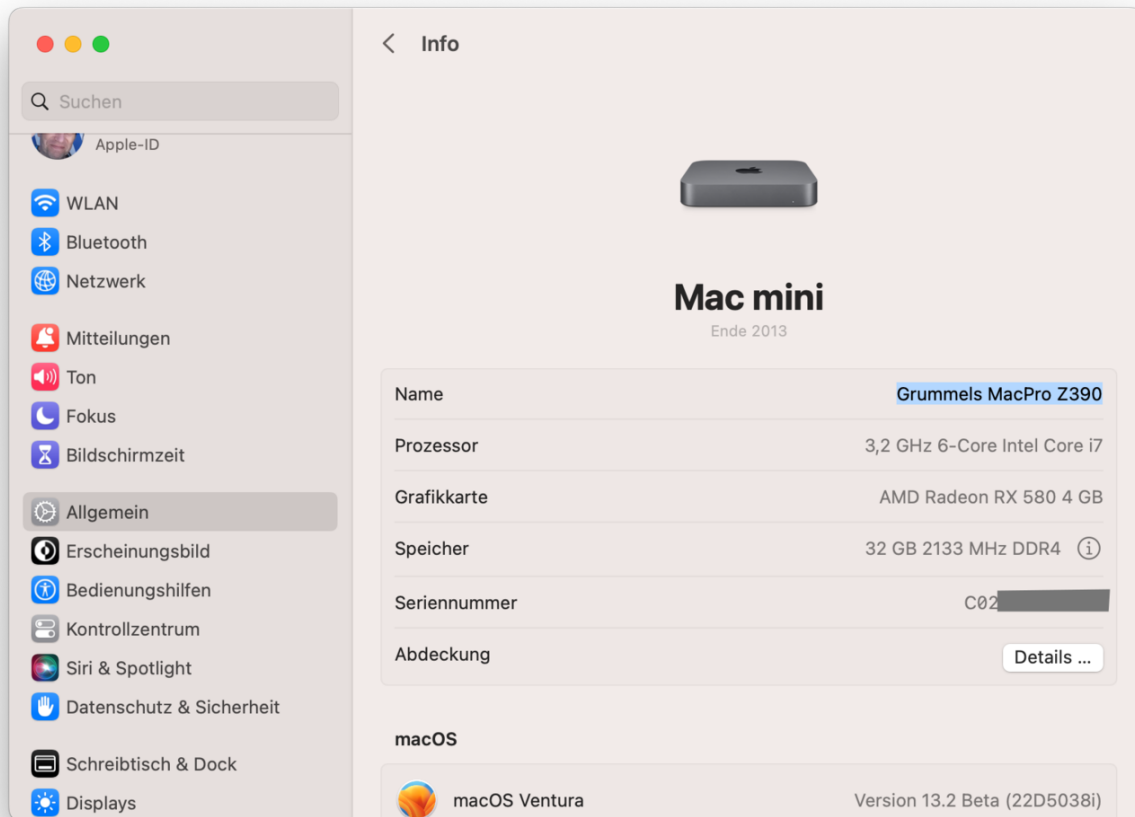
Suchen

Apple-ID

WLAN
Bluetooth
Netzwerk

Mitteilungen
Ton
Fokus
Bildschirmzeit

Allgemein
Erscheinungsbild
Bedienungshilfen
Kontrollzentrum
Siri & Spotlight
Datenschutz & Sicherheit

Schreibtisch & Dock
Displays

Info

Mac mini
Ende 2013

| | |
|---|---|
| Name | Grummels MacPro Z390 |
| Prozessor | 3,2 GHz 6-Core Intel Core i7 |
| Grafikkarte | AMD Radeon RX 580 4 GB |
| Speicher | 32 GB 2133 MHz DDR4 |
| Seriennummer | C02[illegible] |
| Abdeckung | Details ... |

macOS

macOS Ventura Version 13.2 Beta (22D5038i)